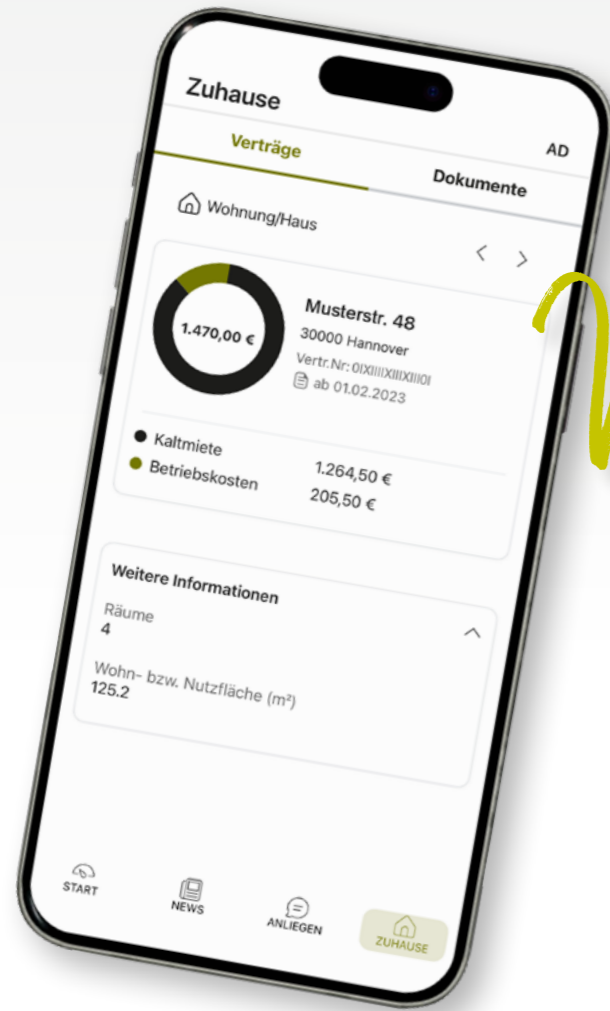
Zuhause

Verträge

AD

Dokumente

Wohnung/Haus

< >

1.470,00 €

Musterstr. 48

30000 Hannover

Vertr.Nr: 0IXIIIIXIIIXIII0I

ab 01.02.2023

Kaltmiete

Betriebskosten

1.264,50 €

205,50 €

Weitere Informationen

Räume
4

Wohn- bzw. Nutzfläche (m²)
125.2

START

NEWS

ANLIEGEN

ZUHAUSE